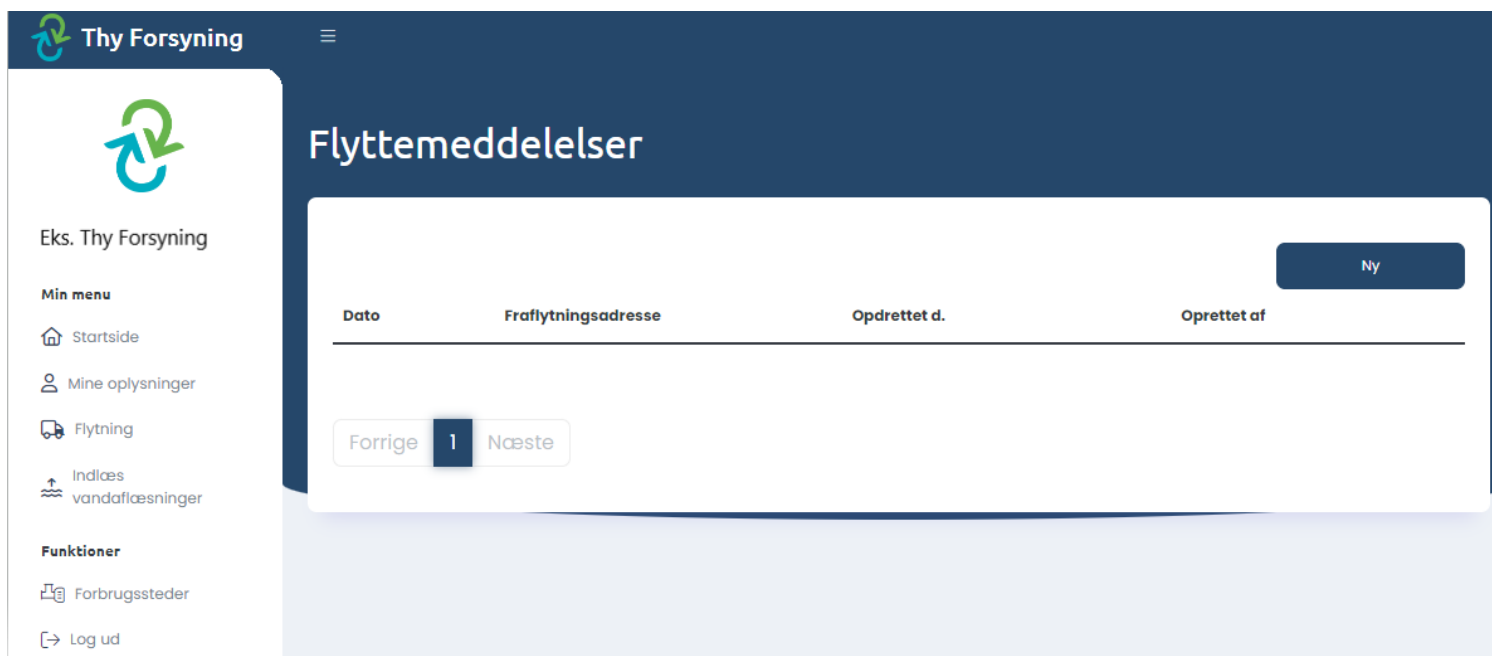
Thy Forsyning

Eks. Thy Forsyning

Min menu

Startside

Mine oplysninger

Flytning

Indlæs vandaflæsninger

Funktioner

Forbrugssteder

Log ud

Flyttemeddelelser

Ny

| Dato | Fraflytningsadresse | Opdrettet d. | Oprettet af |
|---|---|---|---|

Forrige 1 Næste